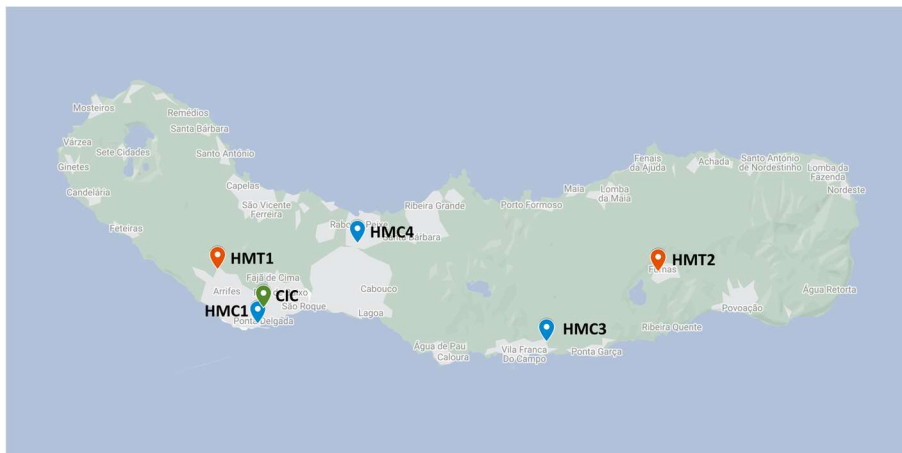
Mosteiros
Remédios
Santa Bárbara
Várzea
Sete Cidades
Santo António
Ginetes
Candelária
Capelas
São Vicente Ferreira
Feteiras
Rabo de Peixe
HMC4
Santa Bárbara
Ribeira Grande
Porto Formoso
Maia
Lomba da Maia
Fenais da Ajuda
Achada
Santo António de Nordestinho
Lomba da Fazenda
Nordeste
HMT1
Fajã de Cima
Arrifes
CIC
HMC1
Ponta Delgada
São Roque
Cabouco
Lagoa
HMT2
Furnas
Povoação
Água Retorta
HMC3
Ribeira Quente
Água de Pau
Caloura
Vila Franca Do Campo
Ponta Garça